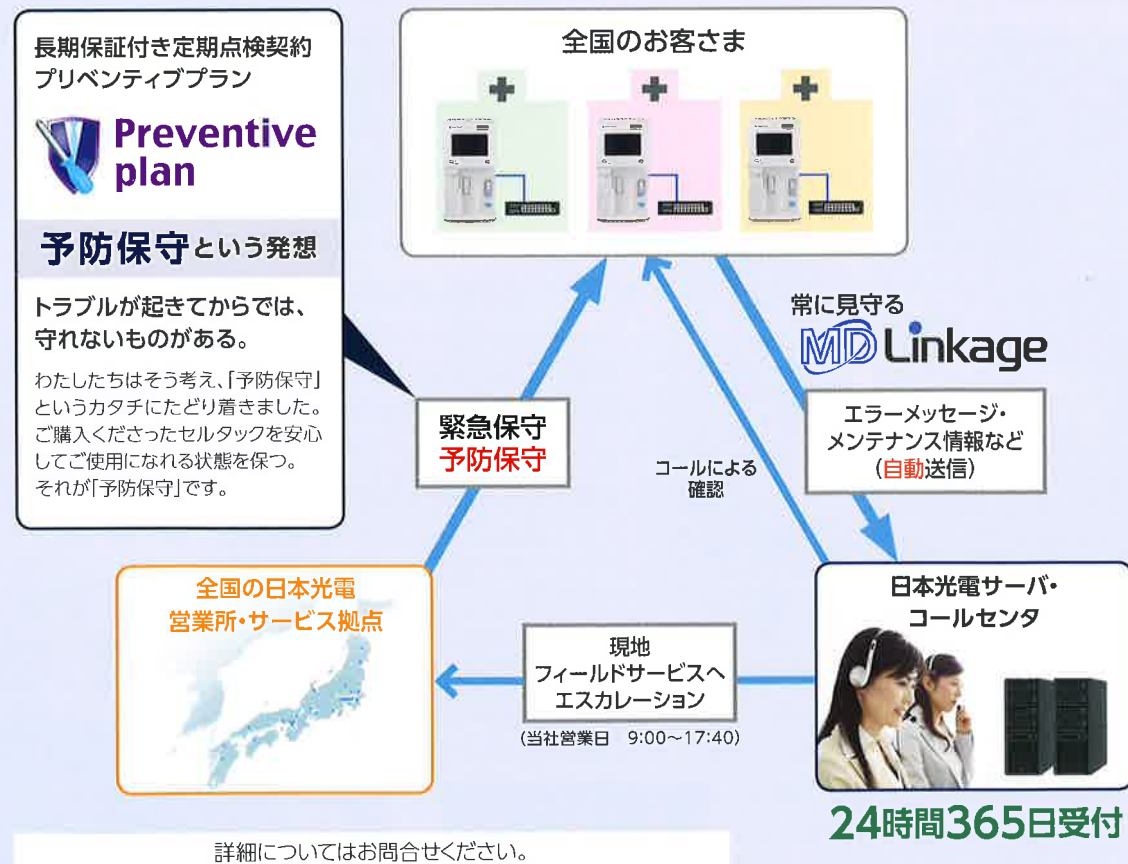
長期保証付き定期点検契約
プリベンティブプラン

Preventive plan

予防保守という発想

トラブルが起きてからでは、守れないものがある。

わたしたちはそう考え、「予防保守」というカタチにたどり着きました。ご購入くださったセルタックを安心してご使用になれる状態を保つ。それが「予防保守」です。

全国のお客さま

常に見守る
MD Linkage

エラーメッセージ・
メンテナンス情報など
(自動送信)

緊急保守
予防保守

コールによる
確認

全国の日本光電
営業所・サービス拠点

現地
フィールドサービスへ
エスカレーション

(当社営業日　9:00〜17:40)

日本光電サーバ・
コールセンタ

24時間365日受付

詳細についてはお問合せください。